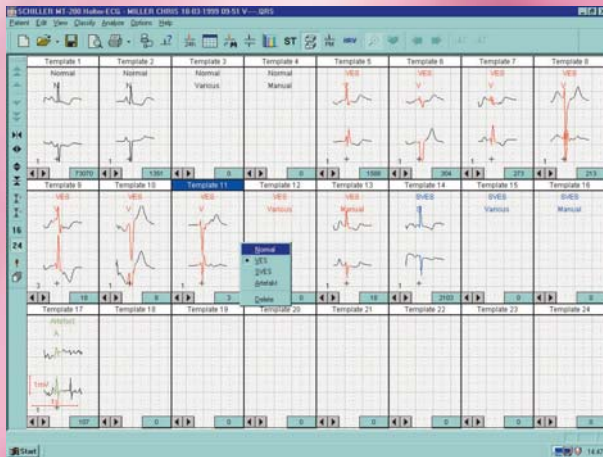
SCHILLER MT-200 Holter-ECG - MILLER CHRIS 18-03-1999 09:51 V---- QRS

Patient Edit View Classify Analyze Options Help

ST

16
24

Template 1
Normal
N
1
73070

Template 2
Normal
N
1391

Template 3
Normal
Various
0

Template 4
Normal
Manual
0

Template 5
VES
V
1
1566

Template 6
VES
V
304

Template 7
VES
V
273

Template 8
VES
V
213

Template 9
VES
V
3
18

Template 10
VES
V
8

Template 11
VES
V
3

Template 12
VES
Various
0

Template 13
VES
Manual
18

Template 14
SVES
S
2103

Template 15
SVES
Various
0

Template 16
SVES
Manual
0

Normal
VES
SVES
Artefakt
Delete

Template 17
Artefakt
A
1mV
107

Template 18
0

Template 19
0

Template 20
0

Template 21
0

Template 22
0

Template 23
0

Template 24
0

Start
14:47